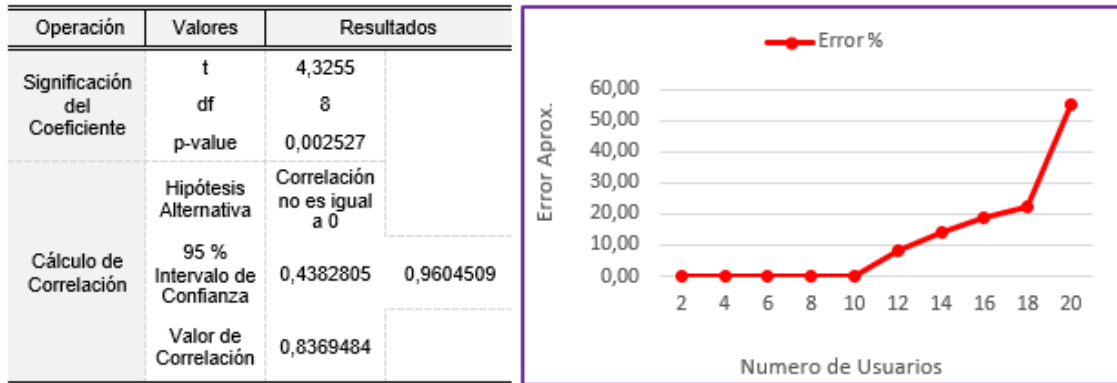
| Operación | Valores | Resultados | |
|---|---|---|---|
| Significación del Coeficiente | t | 4,3255 | |
| | df | 8 | |
| | p-value | 0,002527 | |
| Cálculo de Correlación | Hipótesis Alternativa | Correlación no es igual a 0 | |
| | 95 % Intervalo de Confianza | 0,4382805 | 0,9604509 |
| | Valor de Correlación | 0,8369484 | |

Error %

Error Aprox.

60,00
50,00
40,00
30,00
20,00
10,00
0,00

2 4 6 8 10 12 14 16 18 20

Numero de Usuarios